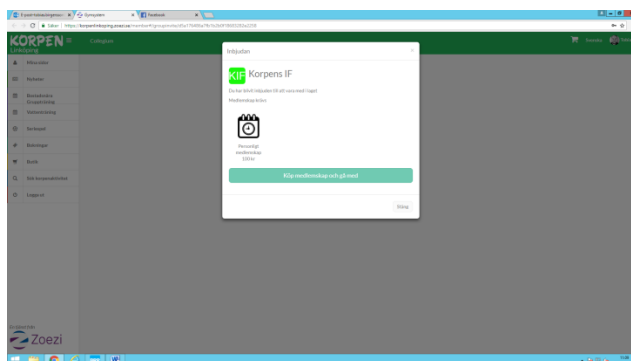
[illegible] | Gymgruppen | Facebook

Säker | https://korpenlinkoping.zoezi.se/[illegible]

KORPEN
Linköping

Cofogzon

Mina sidor
Nyheter
Bokade pass
Gruppträning
Gymnastering
Schema
Medlemskap
Butik
Bli korpenaktivitet
Logga ut

Zoezi

Inbjudan

KIF Korpens IF

Du har blivit inbjuden till att vara med i laget

Medlemskap krävs

Personligt medlemskap
100 kr

Köp medlemskap och gå med

Stäng